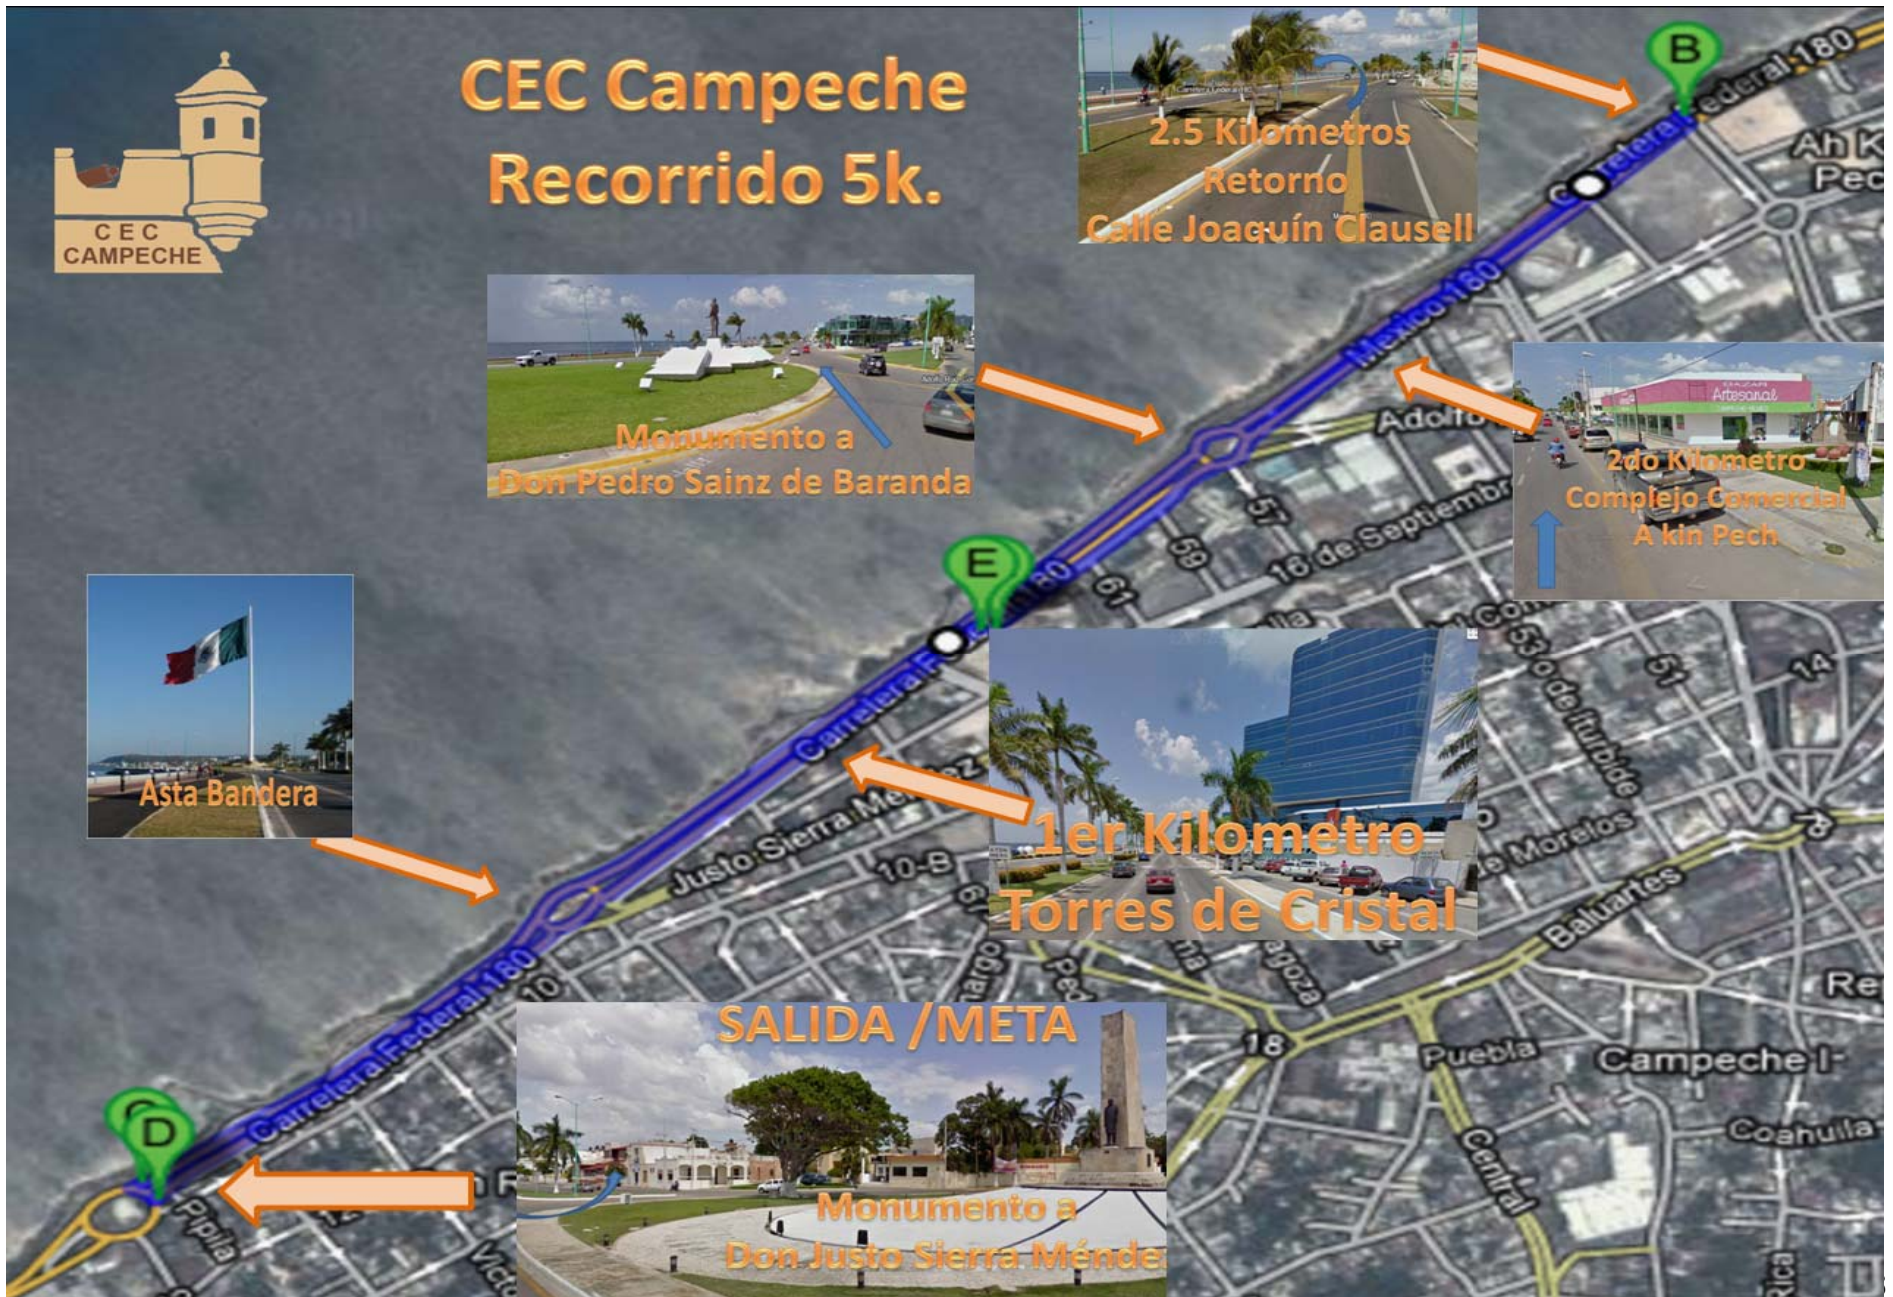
CEC CAMPECHE

CEC Campeche
Recorrido 5k.

2.5 Kilometros
Retorno
Calle Joaquín Clausell

B

Carretera Federal 180

Ah K
Pec

México 180

Monumento a
Don Pedro Sainz de Baranda

BAZAR
Artesanal

2do Kilometro
Complejo Comercial
A kin Pech

Adolfo

57

59

16 de Septiembre

61

E

Carretera F

53

o de Iturbide

51

14

Asta Bandera

Justo Sierra Mendez

10-B

1er Kilometro
Torres de Cristal

Morelos

8

Baluartes

Carretera Federal 180

10

SALIDA /META

18

Puebla

Campeche I

Re

C
D

Pipila

Monumento a
Don Justo Sierra Ménde

Central

Coahuila

Rica